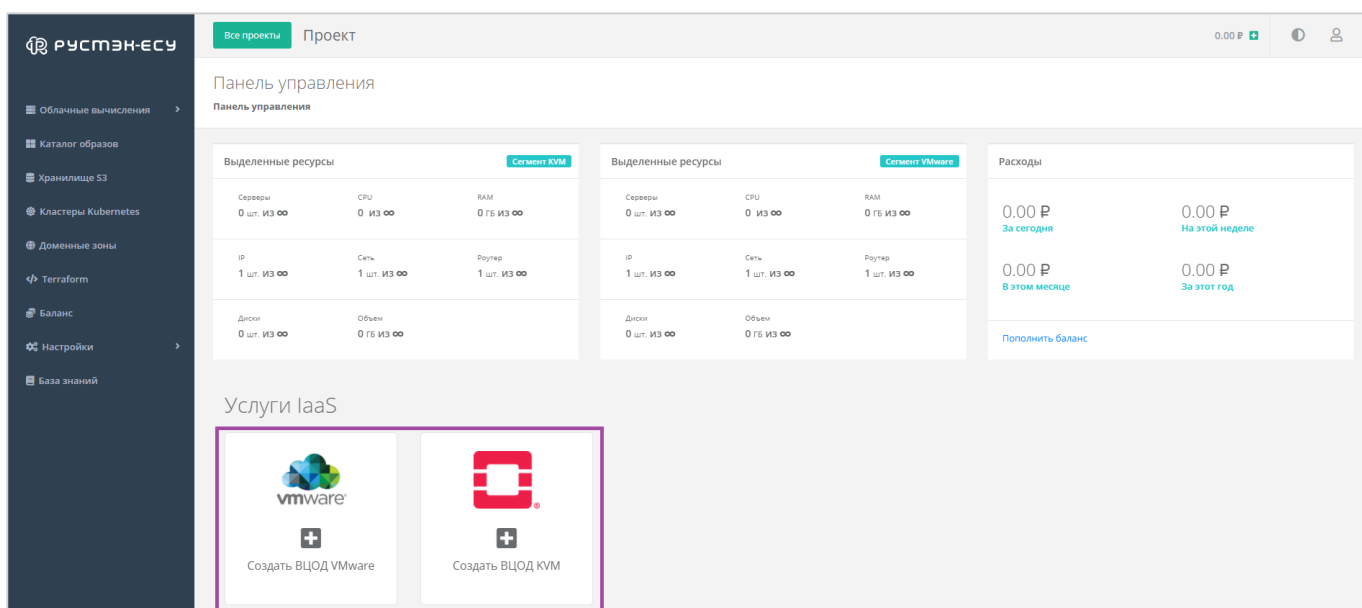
РУСТЭК-ЕСУ

Облачные вычисления
Каталог образов
Хранилище S3
Кластеры Kubernetes
Доменные зоны
Terraform
Баланс
Настройки
База знаний

Все проекты Проект

0.00 ₽

Панель управления
Панель управления

Выделенные ресурсы Сегмент KVM

| Серверы | CPU | RAM |
|---|---|---|
| 0 шт. из ∞ | 0 из ∞ | 0 ГБ из ∞ |
| IP | Сеть | Роутер |
| 1 шт. из ∞ | 1 шт. из ∞ | 1 шт. из ∞ |
| Диски | Объем | |
| 0 шт. из ∞ | 0 ГБ из ∞ | |

Выделенные ресурсы Сегмент VMware

| Серверы | CPU | RAM |
|---|---|---|
| 0 шт. из ∞ | 0 из ∞ | 0 ГБ из ∞ |
| IP | Сеть | Роутер |
| 1 шт. из ∞ | 1 шт. из ∞ | 1 шт. из ∞ |
| Диски | Объем | |
| 0 шт. из ∞ | 0 ГБ из ∞ | |

Расходы

0.00 ₽
За сегодня
0.00 ₽
На этой неделе
0.00 ₽
В этом месяце
0.00 ₽
За этот год

Пополнить баланс

Услуги IaaS

vmware
Создать ВЦОД VMware

Создать ВЦОД KVM